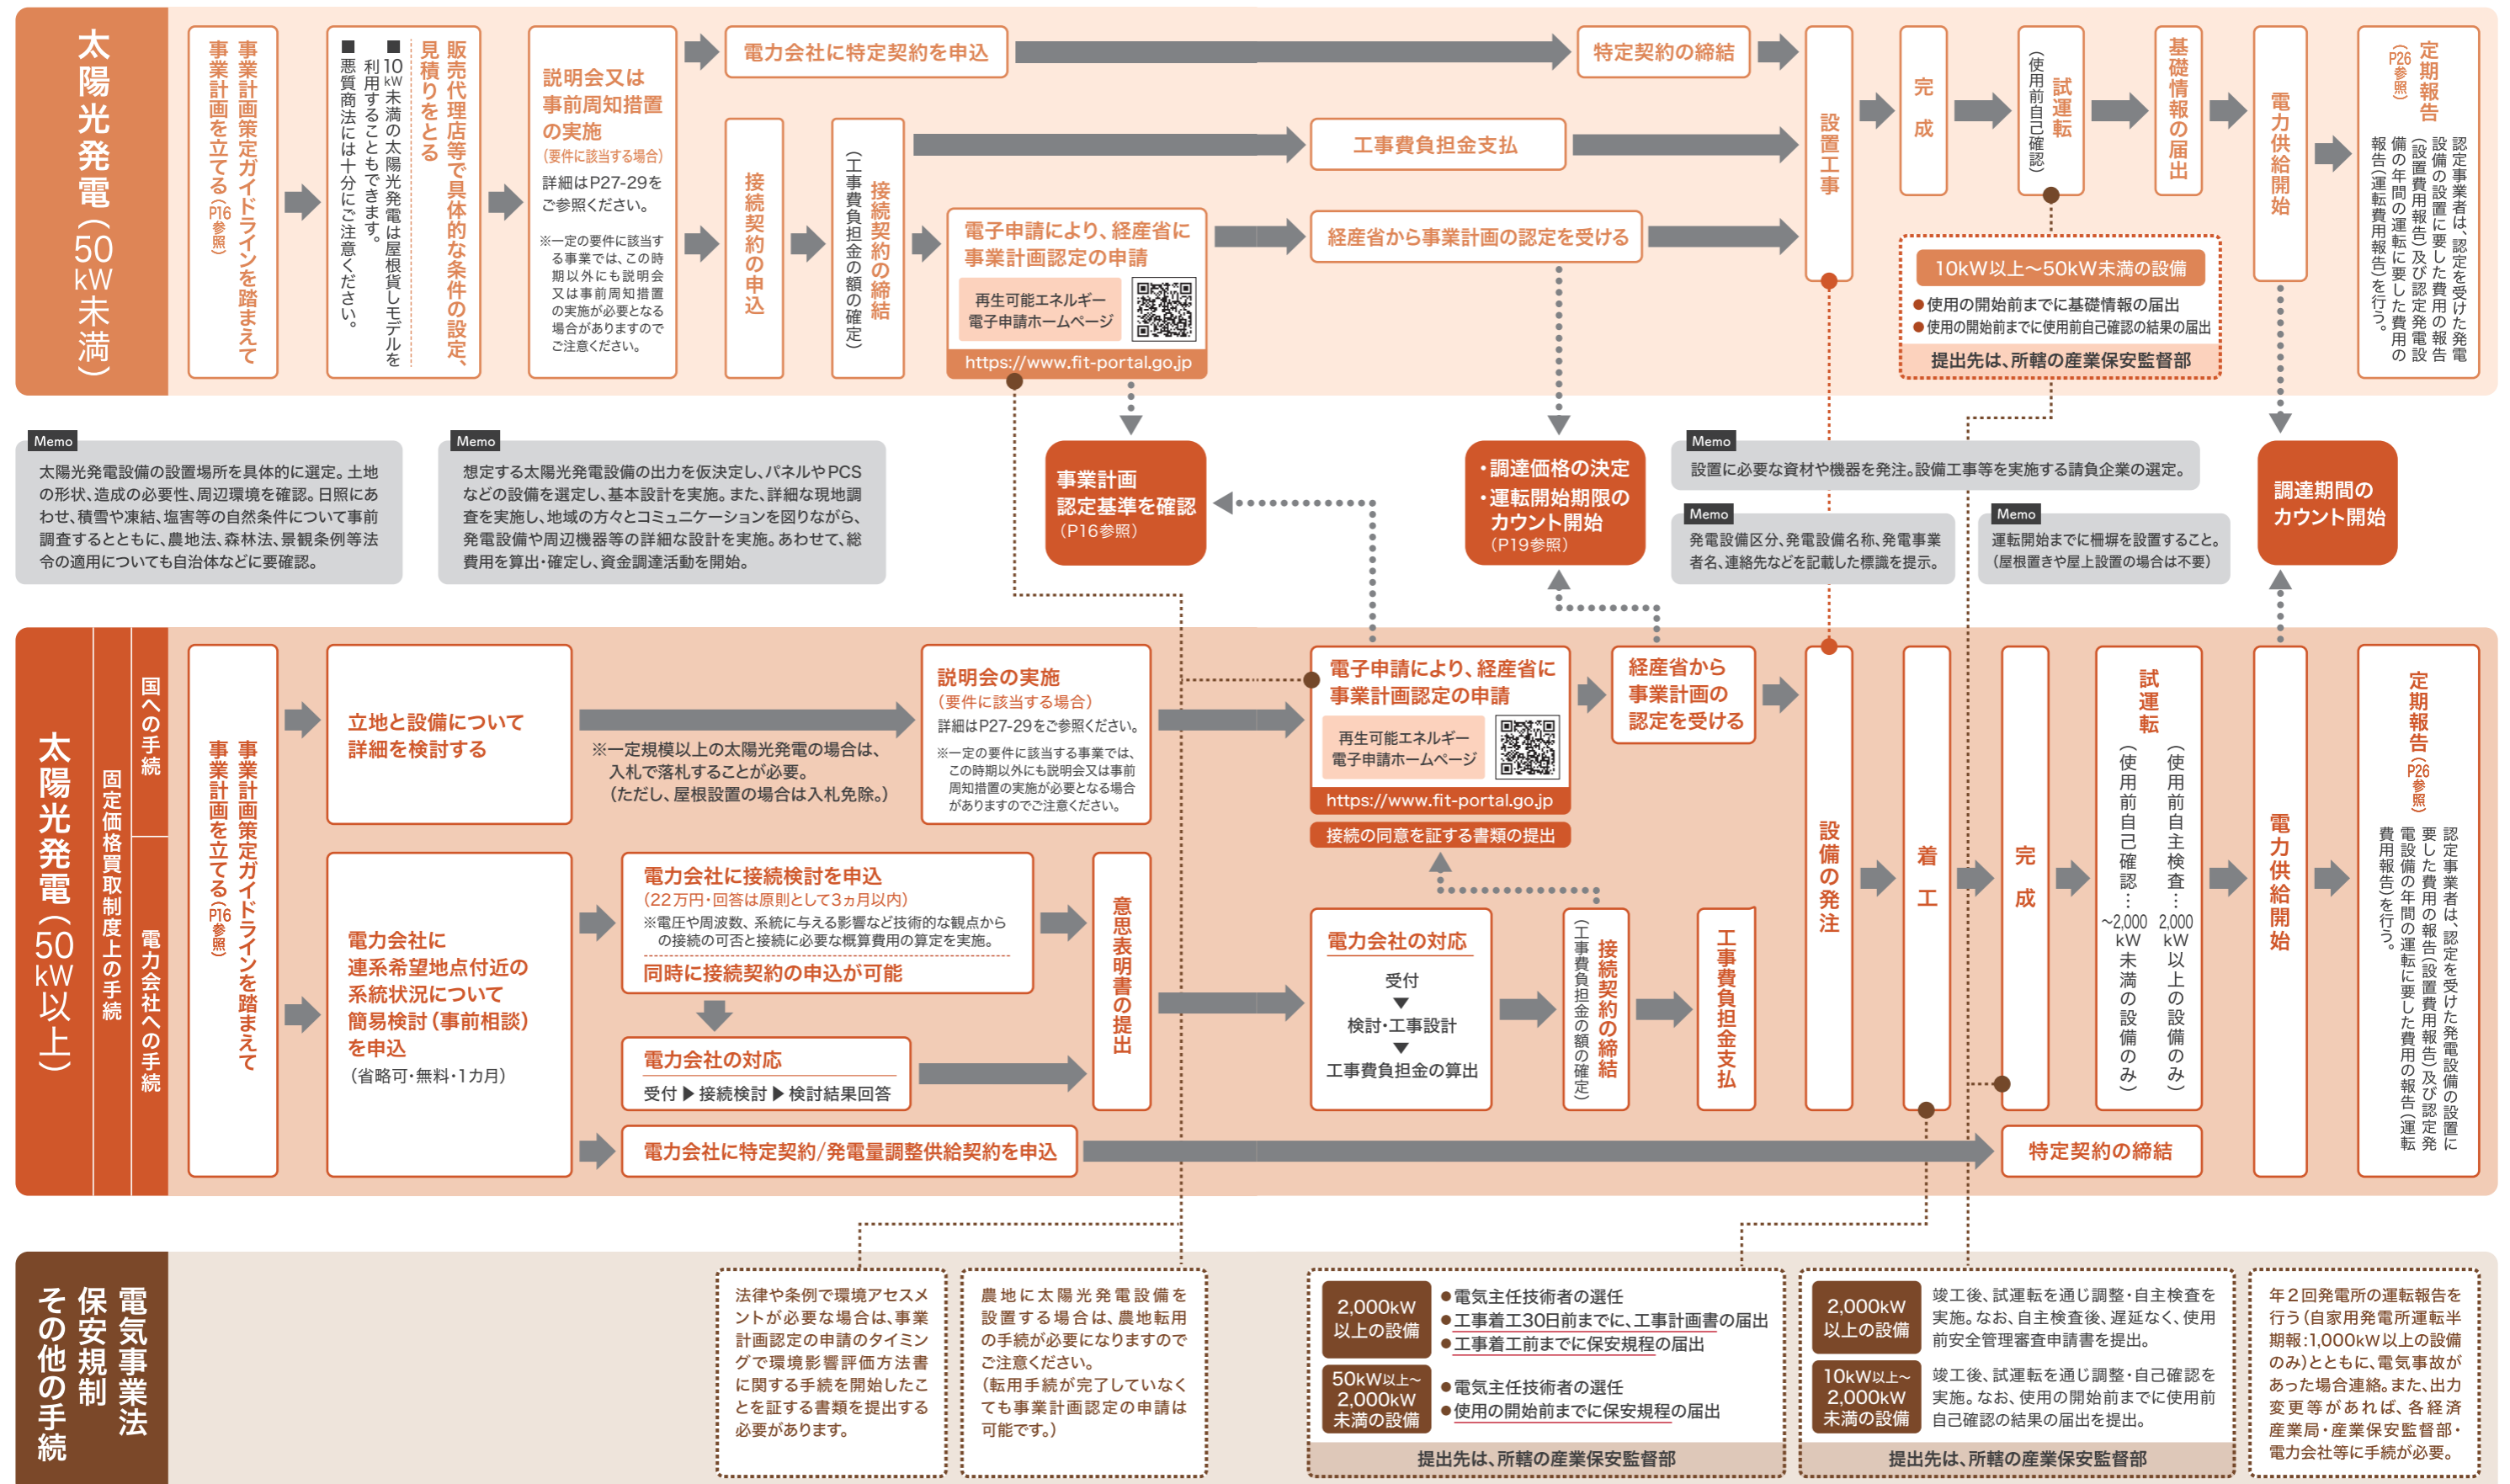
太陽光発電（50kW未満）

事業計画策定ガイドラインを踏まえて事業計画を立てる（P16参照）

販売代理店等で具体的な条件の設定、見積りをとる
■10kW未満の太陽光発電は屋根貸しモデルを利用することもできます。
■悪質商法には十分ご注意ください。

説明会又は事前周知措置の実施
（要件に該当する場合）
詳細はP27-29をご参照ください。
※一定の要件に該当する事業では、この時期以外にも説明会又は事前周知措置の実施が必要となる場合がありますのでご注意ください。

接続契約の申込

接続契約の締結（工事費負担金の額の確定）

電力会社に特定契約を申込

特定契約の締結

工事費負担金支払

電子申請により、経産省に事業計画認定の申請
再生可能エネルギー電子申請ホームページ
https://www.fit-portal.go.jp

経産省から事業計画の認定を受ける

設置工事

完成

試運転（使用前自己確認）

基礎情報の届出

電力供給開始

定期報告（P26参照）
認定事業者は、認定を受けた発電設備の設置に要した費用の報告（設置費用報告）及び認定発電設備の年間の運転に要した費用の報告（運転費用報告）を行う。

10kW以上～50kW未満の設備
●使用の開始前までに基礎情報の届出
●使用の開始前までに使用前自己確認の結果の届出
提出先は、所轄の産業保安監督部

Memo
太陽光発電設備の設置場所を具体的に選定。土地の形状、造成の必要性、周辺環境を確認。日照にあわせ、積雪や凍結、塩害等の自然条件について事前調査をするとともに、農地法、森林法、景観条例等法令の適用についても自治体などに要確認。

Memo
想定する太陽光発電設備の出力を仮決定し、パネルやPCSなどの設備を選定し、基本設計を実施。また、詳細な現地調査を実施し、地域の方々とコミュニケーションを図りながら、発電設備や周辺機器等の詳細な設計を実施。あわせて、総費用を算出・確定し、資金調達活動を開始。

事業計画認定基準を確認（P16参照）

・調達価格の決定
・運転開始期限のカウント開始
（P19参照）

Memo
設置に必要な資材や機器を発注。設備工事等を実施する請負企業の選定。

Memo
発電設備区分、発電設備名称、発電事業者名、連絡先などを記載した標識を提示。

Memo
運転開始までに柵塀を設置すること。（屋根置きや屋上設置の場合は不要）

調達期間のカウント開始

太陽光発電（50kW以上）
固定価格買取制度上の手続
国への手続
電力会社への手続

事業計画策定ガイドラインを踏まえて事業計画を立てる（P16参照）

立地と設備について詳細を検討する

※一定規模以上の太陽光発電の場合は、入札で落札することが必要。（ただし、屋根設置の場合は入札免除。）

説明会の実施
（要件に該当する場合）
詳細はP27-29をご参照ください。
※一定の要件に該当する事業では、この時期以外にも説明会又は事前周知措置の実施が必要となる場合がありますのでご注意ください。

電子申請により、経産省に事業計画認定の申請
再生可能エネルギー電子申請ホームページ
https://www.fit-portal.go.jp
接続の同意を証する書類の提出

経産省から事業計画の認定を受ける

設備の発注

着工

完成

試運転
（使用前自主検査…2,000kW以上の設備のみ）
（使用前自己確認…～2,000kW未満の設備のみ）

電力供給開始

定期報告（P26参照）
認定事業者は、認定を受けた発電設備の設置に要した費用の報告（設置費用報告）及び認定発電設備の年間の運転に要した費用の報告（運転費用報告）を行う。

電力会社に連系希望地点付近の系統状況について簡易検討（事前相談）を申込
（省略可・無料・1カ月）

電力会社に接続検討を申込
（22万円・回答は原則として3カ月以内）
※電圧や周波数、系統に与える影響など技術的な観点からの接続の可否と接続に必要な概算費用の算定を実施。
同時に接続契約の申込が可能

電力会社の対応
受付 ▶ 接続検討 ▶ 検討結果回答

意思表明書の提出

電力会社の対応
受付
▼
検討・工事設計
▼
工事費負担金の算出

接続契約の締結（工事費負担金の額の確定）

工事費負担金支払

電力会社に特定契約/発電量調整供給契約を申込

特定契約の締結

電気事業法 保安規制 その他の手続

法律や条例で環境アセスメントが必要な場合は、事業計画認定の申請のタイミングで環境影響評価方法書に関する手続を開始したことを証する書類を提出する必要があります。

農地に太陽光発電設備を設置する場合は、農地転用の手続が必要になりますのでご注意ください。（転用手続が完了していなくても事業計画認定の申請は可能です。）

2,000kW以上の設備
●電気主任技術者の選任
●工事着工30日前までに、工事計画書の届出
●工事着工前までに保安規程の届出
50kW以上～2,000kW未満の設備
●電気主任技術者の選任
●使用の開始前までに保安規程の届出
提出先は、所轄の産業保安監督部

2,000kW以上の設備
竣工後、試運転を通じ調整・自主検査を実施。なお、自主検査後、遅延なく、使用前安全管理審査申請書を提出。
10kW以上～2,000kW未満の設備
竣工後、試運転を通じ調整・自己確認を実施。なお、使用の開始前までに使用前自己確認の結果の届出を提出。
提出先は、所轄の産業保安監督部

年2回発電所の運転報告を行う（自家用発電所運転半期報：1,000kW以上の設備のみ）とともに、電気事故があった場合連絡。また、出力変更等があれば、各経済産業局・産業保安監督部・電力会社等に手続が必要。